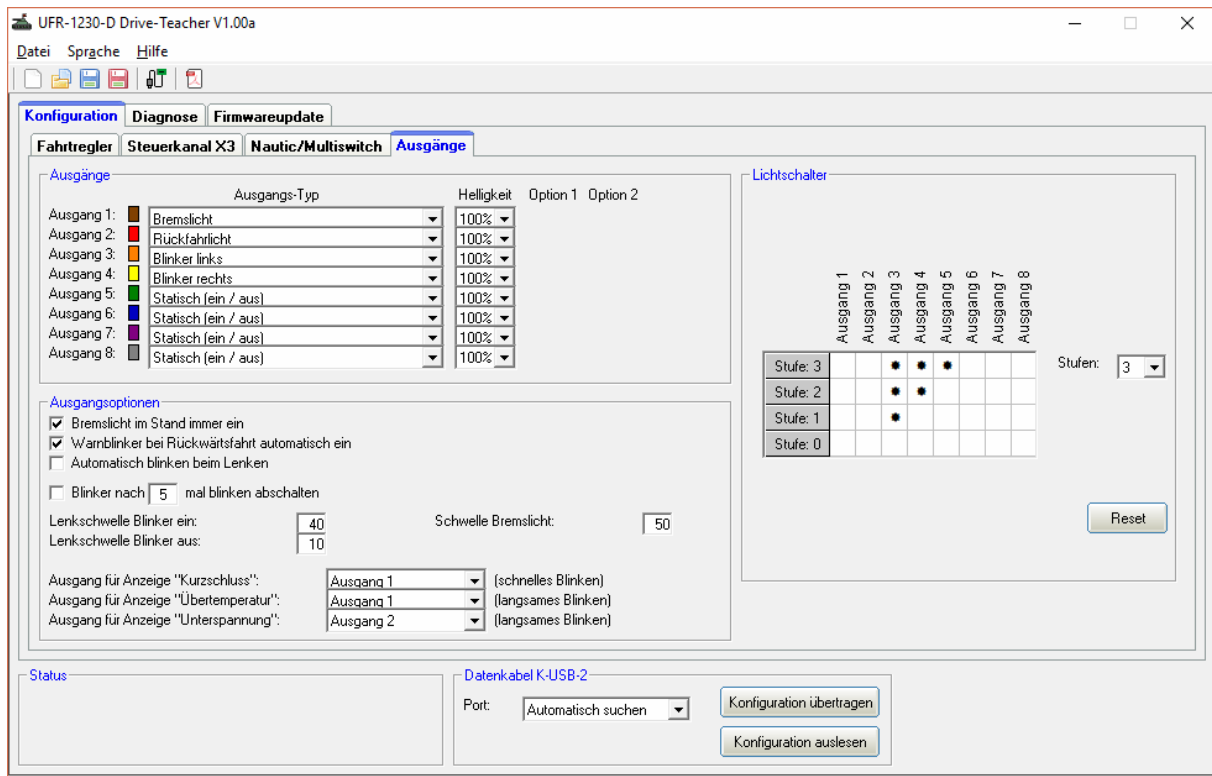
UFR-1230-D Drive-Teacher V1.00a

Datei Sprache Hilfe

Konfiguration Diagnose Firmwareupdate

Fahrtregler Steuerkanal X3 Nautic/Multiswitch Ausgänge

Ausgänge

| | Ausgangs-Typ | Helligkeit | Option 1 | Option 2 |
|---|---|---|---|---|
| Ausgang 1: | Bremslicht | 100% | | |
| Ausgang 2: | Rückfahrlicht | 100% | | |
| Ausgang 3: | Blinker links | 100% | | |
| Ausgang 4: | Blinker rechts | 100% | | |
| Ausgang 5: | Statisch (ein / aus) | 100% | | |
| Ausgang 6: | Statisch (ein / aus) | 100% | | |
| Ausgang 7: | Statisch (ein / aus) | 100% | | |
| Ausgang 8: | Statisch (ein / aus) | 100% | | |

Ausgangsoptionen

Bremslicht im Stand immer ein
Warnblinker bei Rückwärtsfahrt automatisch ein
Automatisch blinken beim Lenken

Blinker nach 5 mal blinken abschalten

Lenkschwelle Blinker ein: 40
Lenkschwelle Blinker aus: 10
Schwelle Bremslicht: 50

Ausgang für Anzeige "Kurzschluss": Ausgang 1 (schnelles Blinken)
Ausgang für Anzeige "Übertemperatur": Ausgang 1 (langsames Blinken)
Ausgang für Anzeige "Unterspannung": Ausgang 2 (langsames Blinken)

Lichtschalter

| | Ausgang 1 | Ausgang 2 | Ausgang 3 | Ausgang 4 | Ausgang 5 | Ausgang 6 | Ausgang 7 | Ausgang 8 |
|---|---|---|---|---|---|---|---|---|
| Stufe: 3 | | | • | • | • | | | |
| Stufe: 2 | | | • | • | | | | |
| Stufe: 1 | | | • | | | | | |
| Stufe: 0 | | | | | | | | |

Stufen: 3

Reset

Status

Datenkabel K-USB-2

Port: Automatisch suchen

Konfiguration übertragen

Konfiguration auslesen